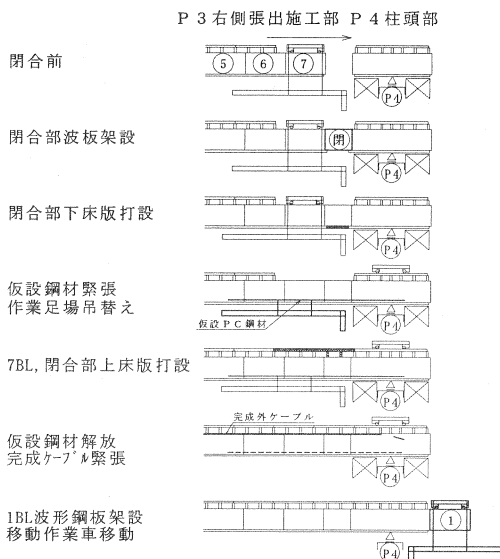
Ｐ３右側張出施工部　Ｐ４柱頭部

閉合前

5　6　7

P4

閉合部波板架設

閉

P4

閉合部下床版打設

P4

仮設鋼材緊張
作業足場吊替え

仮設ＰＣ鋼材

P4

7BL, 閉合部上床版打設

P4

完成外ケーブル

仮設鋼材解放
完成ｹｰﾌﾞﾙ緊張

P4

1BL波形鋼板架設
移動作業車移動

1

P4